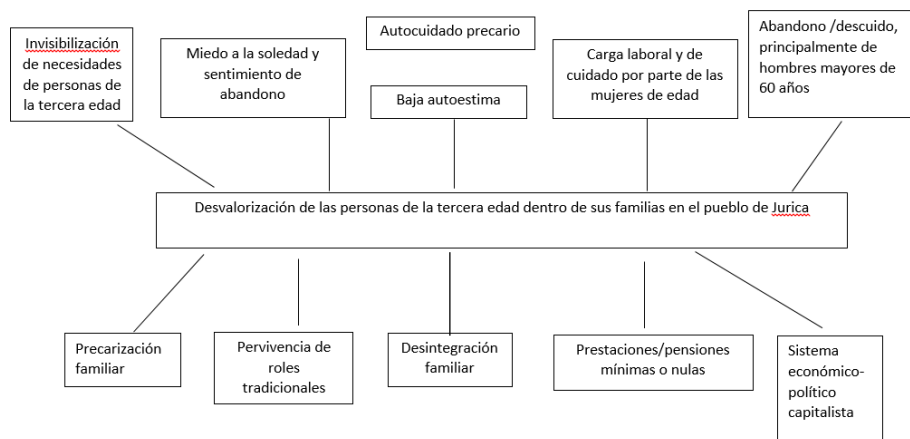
Invisibilización de necesidades de personas de la tercera edad

Miedo a la soledad y sentimiento de abandono

Autocuidado precario

Baja autoestima

Carga laboral y de cuidado por parte de las mujeres de edad

Abandono /descuido, principalmente de hombres mayores de 60 años

Desvalorización de las personas de la tercera edad dentro de sus familias en el pueblo de Jurica

Precarización familiar

Pervivencia de roles tradicionales

Desintegración familiar

Prestaciones/pensiones mínimas o nulas

Sistema económico-político capitalista